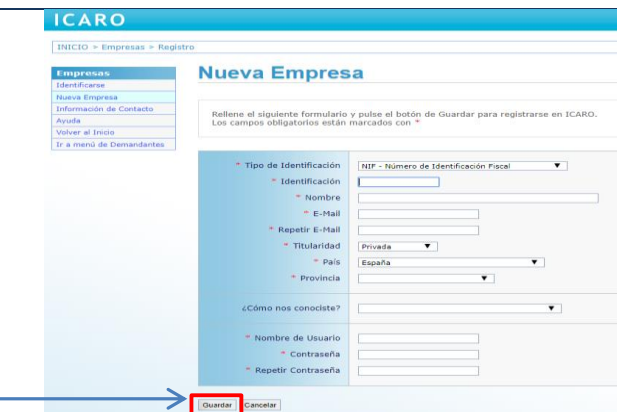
ICARO

INICIO > Empresas > Registro

Empresas
Identificarse
Nueva Empresa
Información de Contacto
Ayuda
Volver al Inicio
Ir a menú de Demandantes

Nueva Empresa

Rellene el siguiente formulario y pulse el botón de Guardar para registrarse en ICARO.
Los campos obligatorios están marcados con *

* Tipo de Identificación NIF - Número de Identificación Fiscal
* Identificación
* Nombre
* E-Mail
* Repetir E-Mail
* Titularidad Privada
* País España
* Provincia

¿Cómo nos conociste?

* Nombre de Usuario
* Contraseña
* Repetir Contraseña

Guardar Cancelar